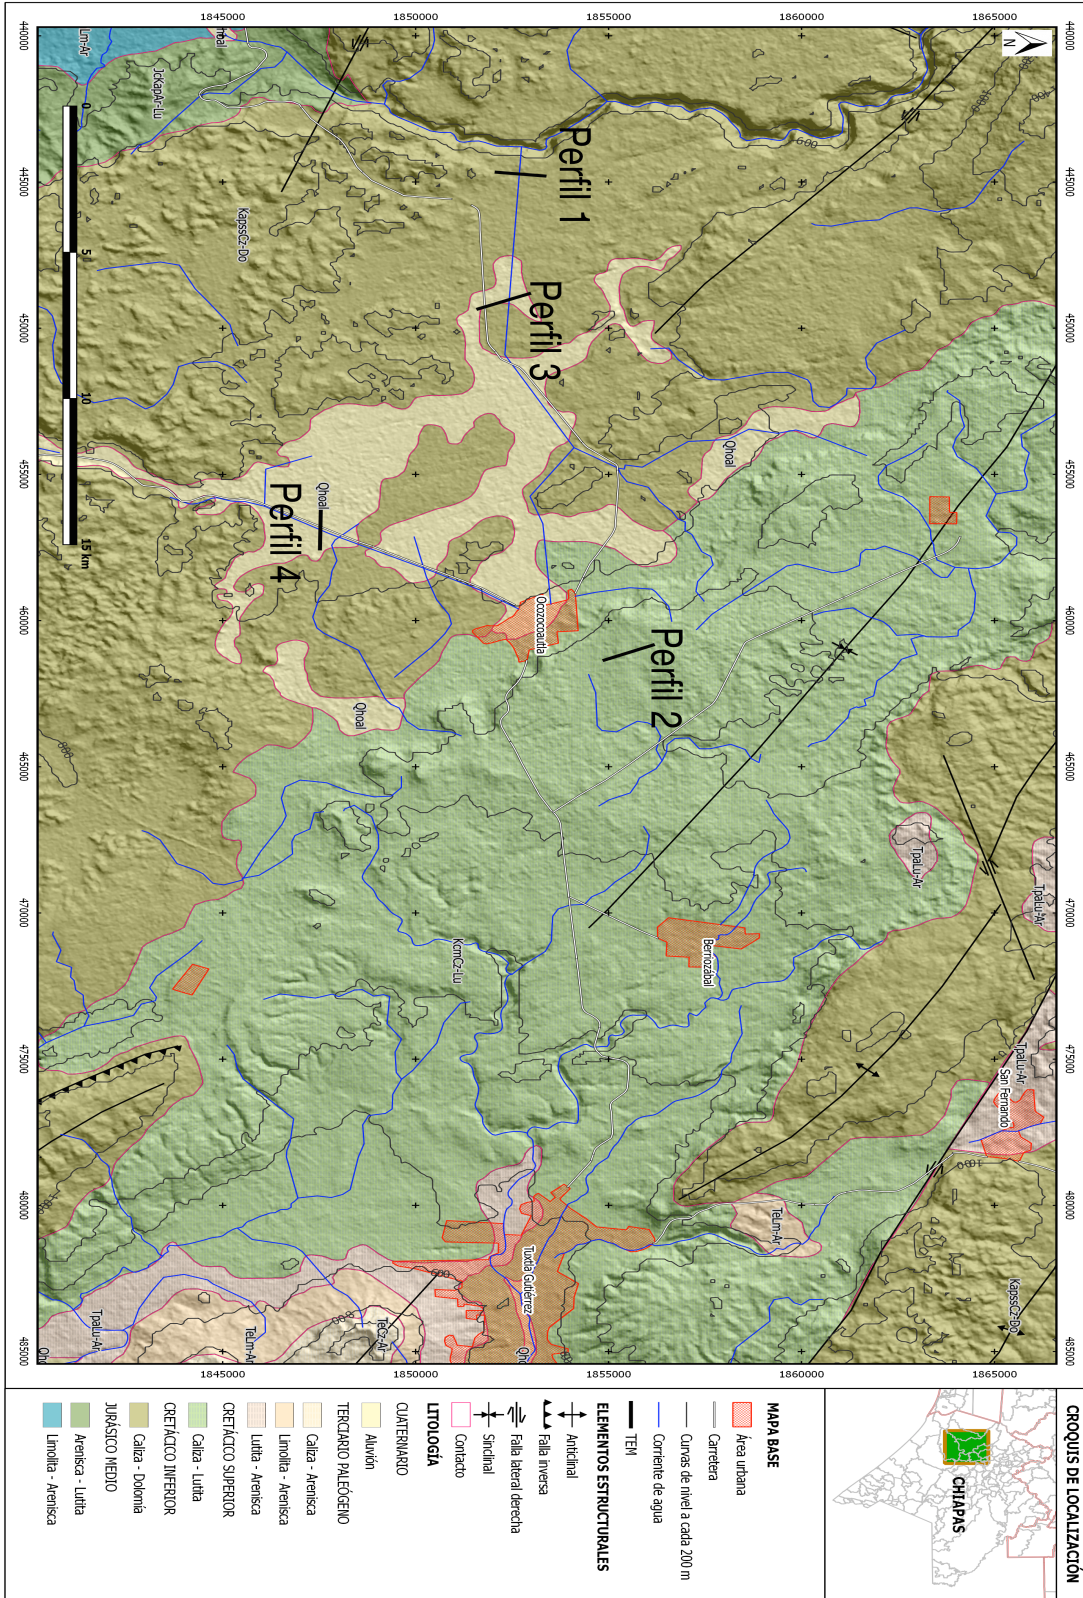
1845000
1850000
1855000
1860000
1865000

440000
445000
450000
455000
460000
465000
470000
475000
480000
485000

Lm-Ar
JckapAr-Lu
Qhoal
KapssCz-Do
Perfil 1
Perfil 3
Perfil 4
Perfil 2
Qhoal
Qhoal
Qhoal
Ocozocoautla
Berriozábal
KcmCz-Lu
TpaLu-Ar
TpaLu-Ar
TpaLu-Ar
San Fernando
TeLm-Ar
Tuxtla Gutiérrez
TeCz-Ar
TeLm-Ar
TpaLu-Ar
KapssCz-Do
Qho
Qh
600
600
600
600
600

0
5
10
15 Km

CROQUIS DE LOCALIZACIÓN
CHIAPAS

MAPA BASE
Área urbana
Carretera
Curvas de nivel a cada 200 m
Corriente de agua
TEM

ELEMENTOS ESTRUCTURALES
Anticlinal
Falla inversa
Falla lateral derecha
Sinclinal
Contacto

LITOLOGÍA
CUATERNARIO
Aluvión
TERCIARIO PALEÓGENO
Caliza - Arenisca
Limolita - Arenisca
Lutita - Arenisca
CRETÁCICO SUPERIOR
Caliza - Lutita
CRETÁCICO INFERIOR
Caliza - Dolomía
JURÁSICO MEDIO
Arenisca - Lutita
Limolita - Arenisca